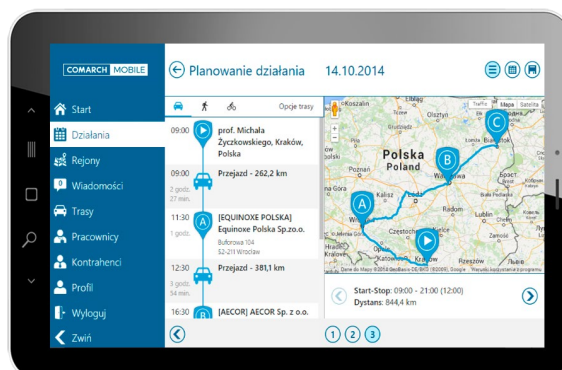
COMARCH MOBILE

Start
Działania
Rejony
Wiadomości
Trasy
Pracownicy
Kontrahenci
Profil
Wyloguj
Zwiń

Planowanie działania 14.10.2014

Opcje trasy

09:00 prof. Michała Życzkowskiego, Kraków, Polska

09:00 Przejazd - 262,2 km
2 godz. 27 min.

11:30 [EQUINOXE POLSKA] Equinoxe Polska Sp.z.o.o.
1 godz. Buforowa 104 52-211 Wrocław

12:30 Przejazd - 381,1 km
3 godz. 54 min.

16:30 [AECOR] AECOR Sp. z o.o.

Traffic Mapa Satelita

Polska Poland
Warszawa
Wrocław
Kraków
Białystok
Olsztyn
Gdańsk
Łódź
Kalisz
Częstochowa
Lublin
Kielce
Rzeszów

Dane do Mapy ©2014 GeoBasis-DE/BKG (©2009), Google Warunki korzystania z programu

Start-Stop: 09:00 - 21:00 (12:00)
Dystans: 844,4 km

1 2 3